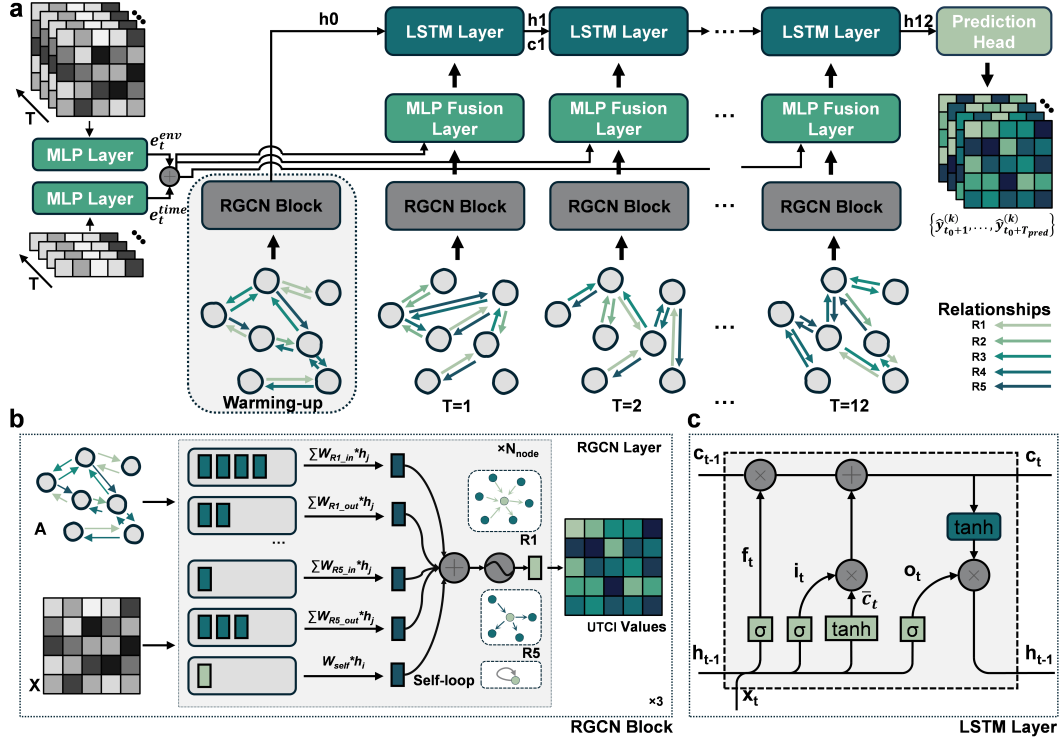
a

T

MLP Layer $e_t^{env}$

MLP Layer $e_t^{time}$

T

h0

LSTM Layer h1 c1 LSTM Layer ... LSTM Layer h12 Prediction Head

MLP Fusion Layer MLP Fusion Layer ... MLP Fusion Layer

RGCN Block RGCN Block RGCN Block ... RGCN Block

$\{\hat{y}_{t_0+1}^{(k)}, \ldots, \hat{y}_{t_0+T_{pred}}^{(k)}\}$

Relationships
R1
R2
R3
R4
R5

Warming-up T=1 T=2 ... T=12

b

RGCN Layer

×N$_{node}$

A

$\sum W_{R1\_in} * h_j$

$\sum W_{R1\_out} * h_j$

...

$\sum W_{R5\_in} * h_j$

$\sum W_{R5\_out} * h_j$

$W_{self} * h_i$

R1

R5

X

Self-loop

UTCI Values

×3

RGCN Block

c

$c_{t-1}$ $c_t$

tanh

$f_t$ $i_t$ $o_t$

$\bar{c}_t$

$h_{t-1}$ σ σ tanh σ $h_{t-1}$

$x_t$

LSTM Layer